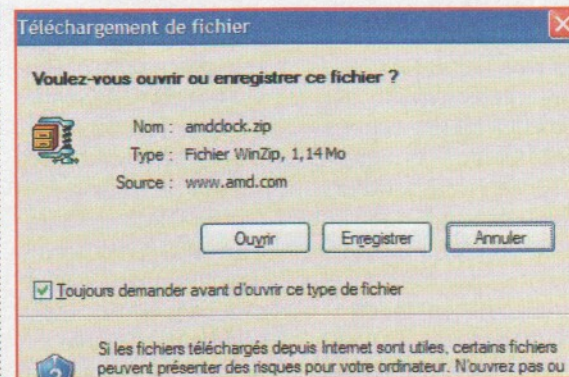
Téléchargement de fichier

Voulez-vous ouvrir ou enregistrer ce fichier ?

Nom : amdclock.zip
Type : Fichier WinZip, 1,14 Mo
Source : www.amd.com

Ouvrir
Enregistrer
Annuler

Toujours demander avant d'ouvrir ce type de fichier

Si les fichiers téléchargés depuis Internet sont utiles, certains fichiers peuvent présenter des risques pour votre ordinateur. N'ouvrez pas ou